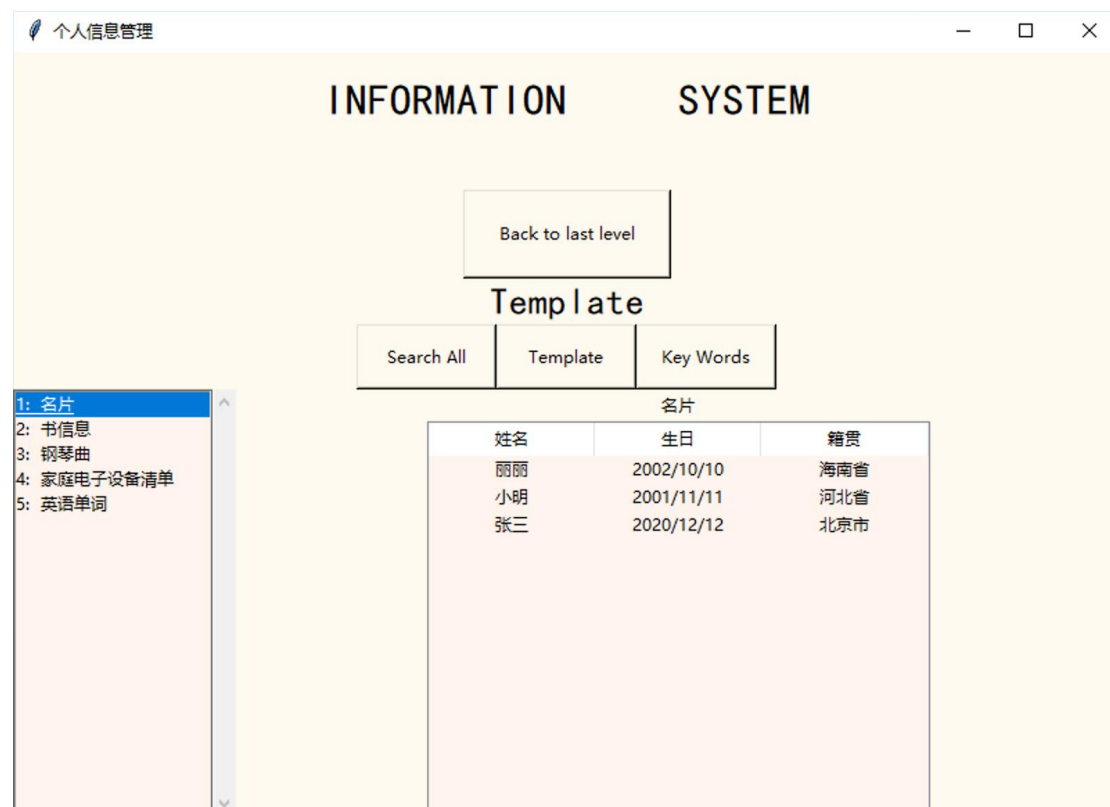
个人信息管理

INFORMATION SYSTEM

Back to last level

Template

Search All | Template | Key Words

1: 名片
2: 书信息
3: 钢琴曲
4: 家庭电子设备清单
5: 英语单词

名片

| 姓名 | 生日 | 籍贯 |
|---|---|---|
| 丽丽 | 2002/10/10 | 海南省 |
| 小明 | 2001/11/11 | 河北省 |
| 张三 | 2020/12/12 | 北京市 |